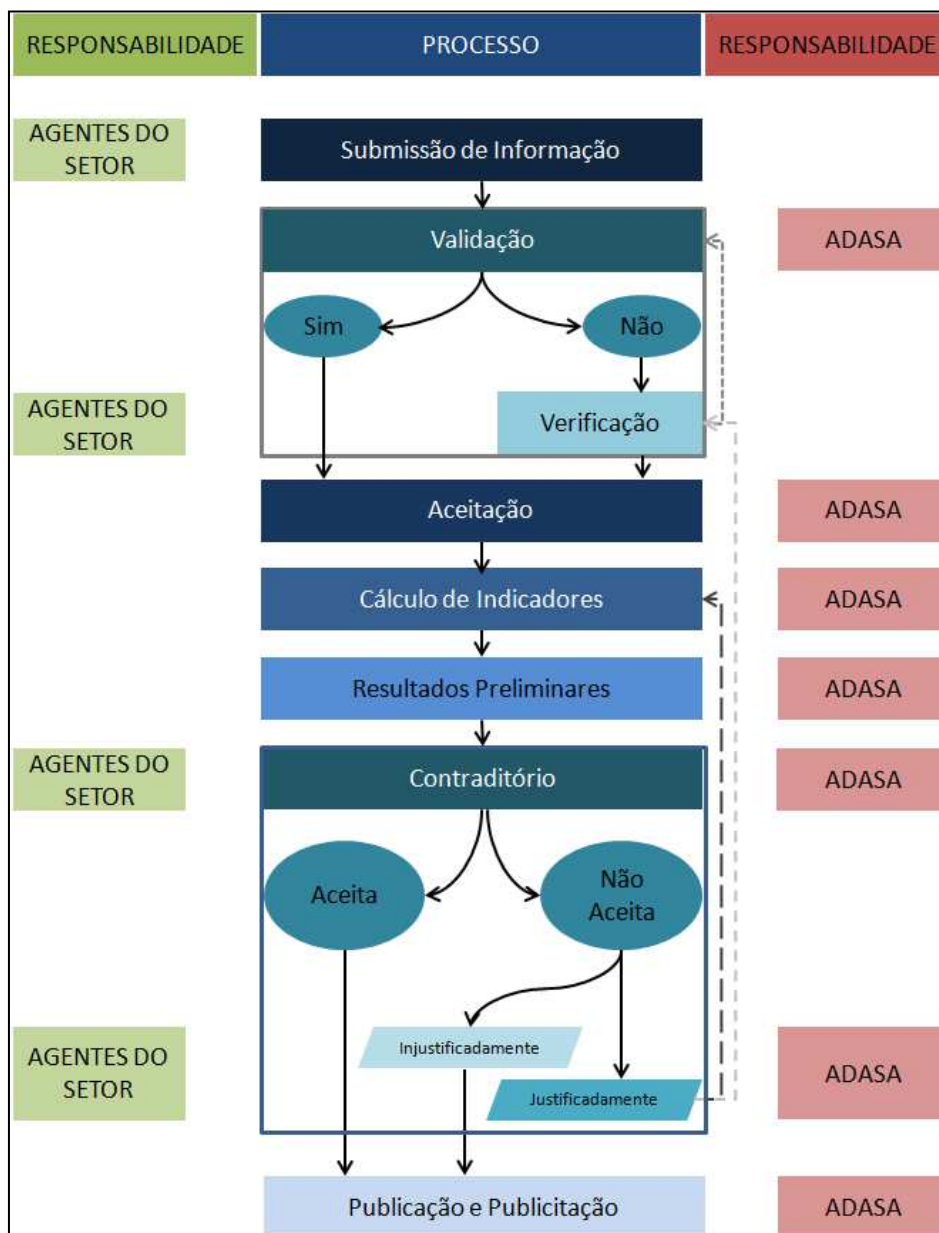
RESPONSABILIDADE

PROCESSO

RESPONSABILIDADE

AGENTES DO SETOR

Submissão de Informação

Validação

ADASA

Sim

Não

AGENTES DO SETOR

Verificação

Aceitação

ADASA

Cálculo de Indicadores

ADASA

Resultados Preliminares

ADASA

AGENTES DO SETOR

Contraditório

ADASA

Aceita

Não Aceita

AGENTES DO SETOR

Injustificadamente

Justificadamente

ADASA

Publicação e Publicitação

ADASA